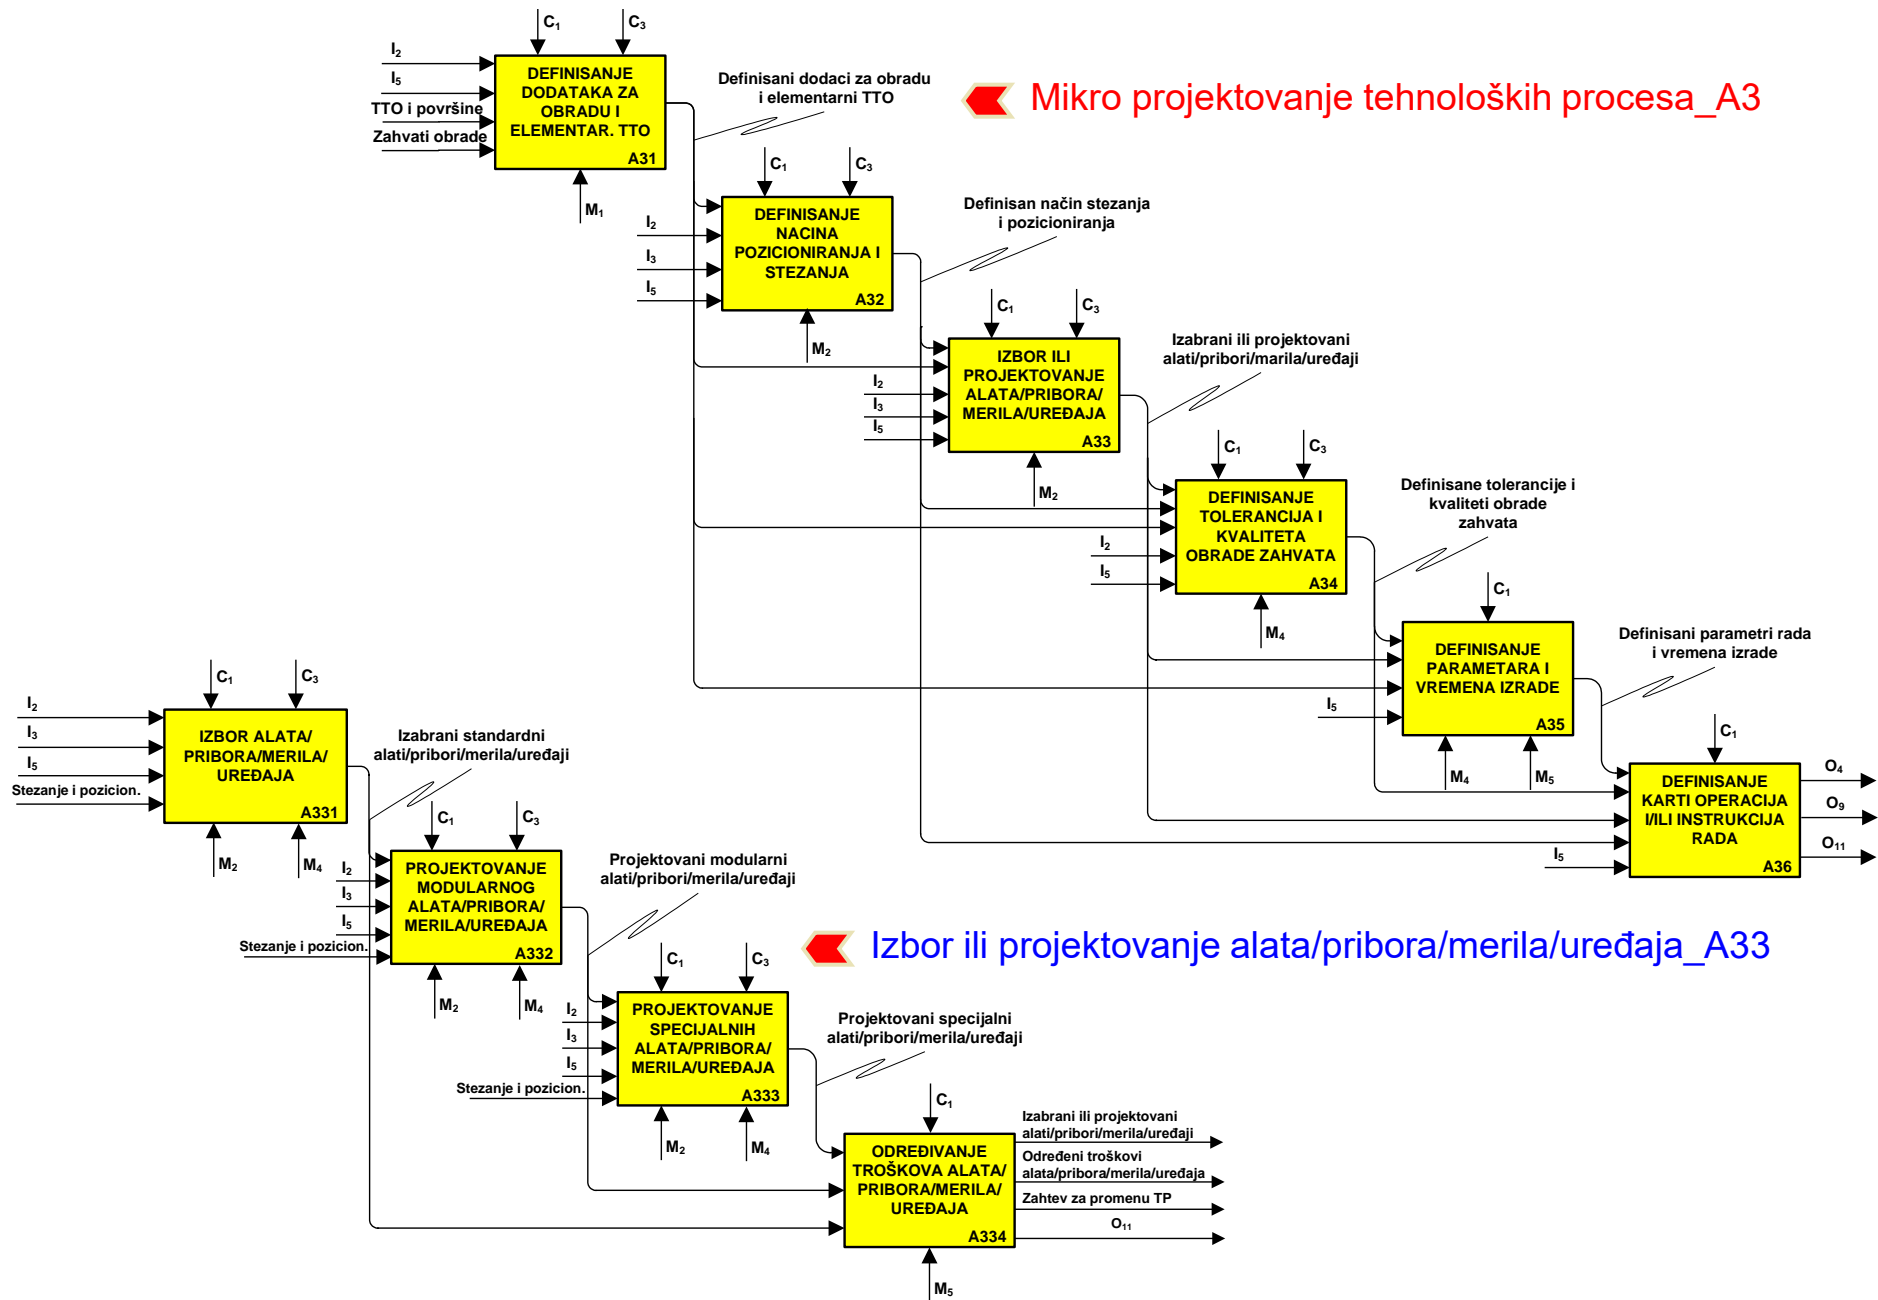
Mikro projektovanje tehnoloških procesa_A3

$C_1$ $C_3$
$I_2$
$I_5$
TTO i površine
Zahvati obrade
DEFINISANJE DODATAKA ZA OBRADU I ELEMENTAR. TTO
A31
$M_1$

Definisani dodaci za obradu i elementarni TTO

$C_1$ $C_3$
$I_2$
$I_3$
$I_5$
DEFINISANJE NACINA POZICIONIRANJA I STEZANJA
A32
$M_2$

Definisan način stezanja i pozicioniranja

$C_1$ $C_3$
$I_2$
$I_3$
$I_5$
IZBOR ILI PROJEKTOVANJE ALATA/PRIBORA/ MERILA/UREĐAJA
A33
$M_2$

Izabrani ili projektovani alati/pribori/marila/uređaji

$C_1$ $C_3$
$I_2$
$I_5$
DEFINISANJE TOLERANCIJA I KVALITETA OBRADE ZAHVATA
A34
$M_4$

Definisane tolerancije i kvaliteti obrade zahvata

$C_1$
$I_5$
DEFINISANJE PARAMETARA I VREMENA IZRADE
A35
$M_4$ $M_5$

Definisani parametri rada i vremena izrade

$C_1$
$I_5$
DEFINISANJE KARTI OPERACIJA I/ILI INSTRUKCIJA RADA
A36
$O_4$
$O_9$
$O_{11}$

$C_1$ $C_3$
$I_2$
$I_3$
$I_5$
Stezanje i pozicion.
IZBOR ALATA/ PRIBORA/MERILA/ UREĐAJA
A331
$M_2$ $M_4$

Izabrani standardni alati/pribori/merila/uređaji

$C_1$ $C_3$
$I_2$
$I_3$
$I_5$
Stezanje i pozicion.
PROJEKTOVANJE MODULARNOG ALATA/PRIBORA/ MERILA/UREĐAJA
A332
$M_2$ $M_4$

Projektovani modularni alati/pribori/merila/uređaji

Izbor ili projektovanje alata/pribora/merila/uređaja_A33

$C_1$ $C_3$
$I_2$
$I_3$
$I_5$
Stezanje i pozicion.
PROJEKTOVANJE SPECIJALNIH ALATA/PRIBORA/ MERILA/UREĐAJA
A333
$M_2$ $M_4$

Projektovani specijalni alati/pribori/merila/uređaji

$C_1$
ODREĐIVANJE TROŠKOVA ALATA/ PRIBORA/MERILA/ UREĐAJA
A334
$M_5$
Izabrani ili projektovani alati/pribori/merila/uređaji
Određeni troškovi alata/pribora/merila/uređaja
Zahtev za promenu TP
$O_{11}$